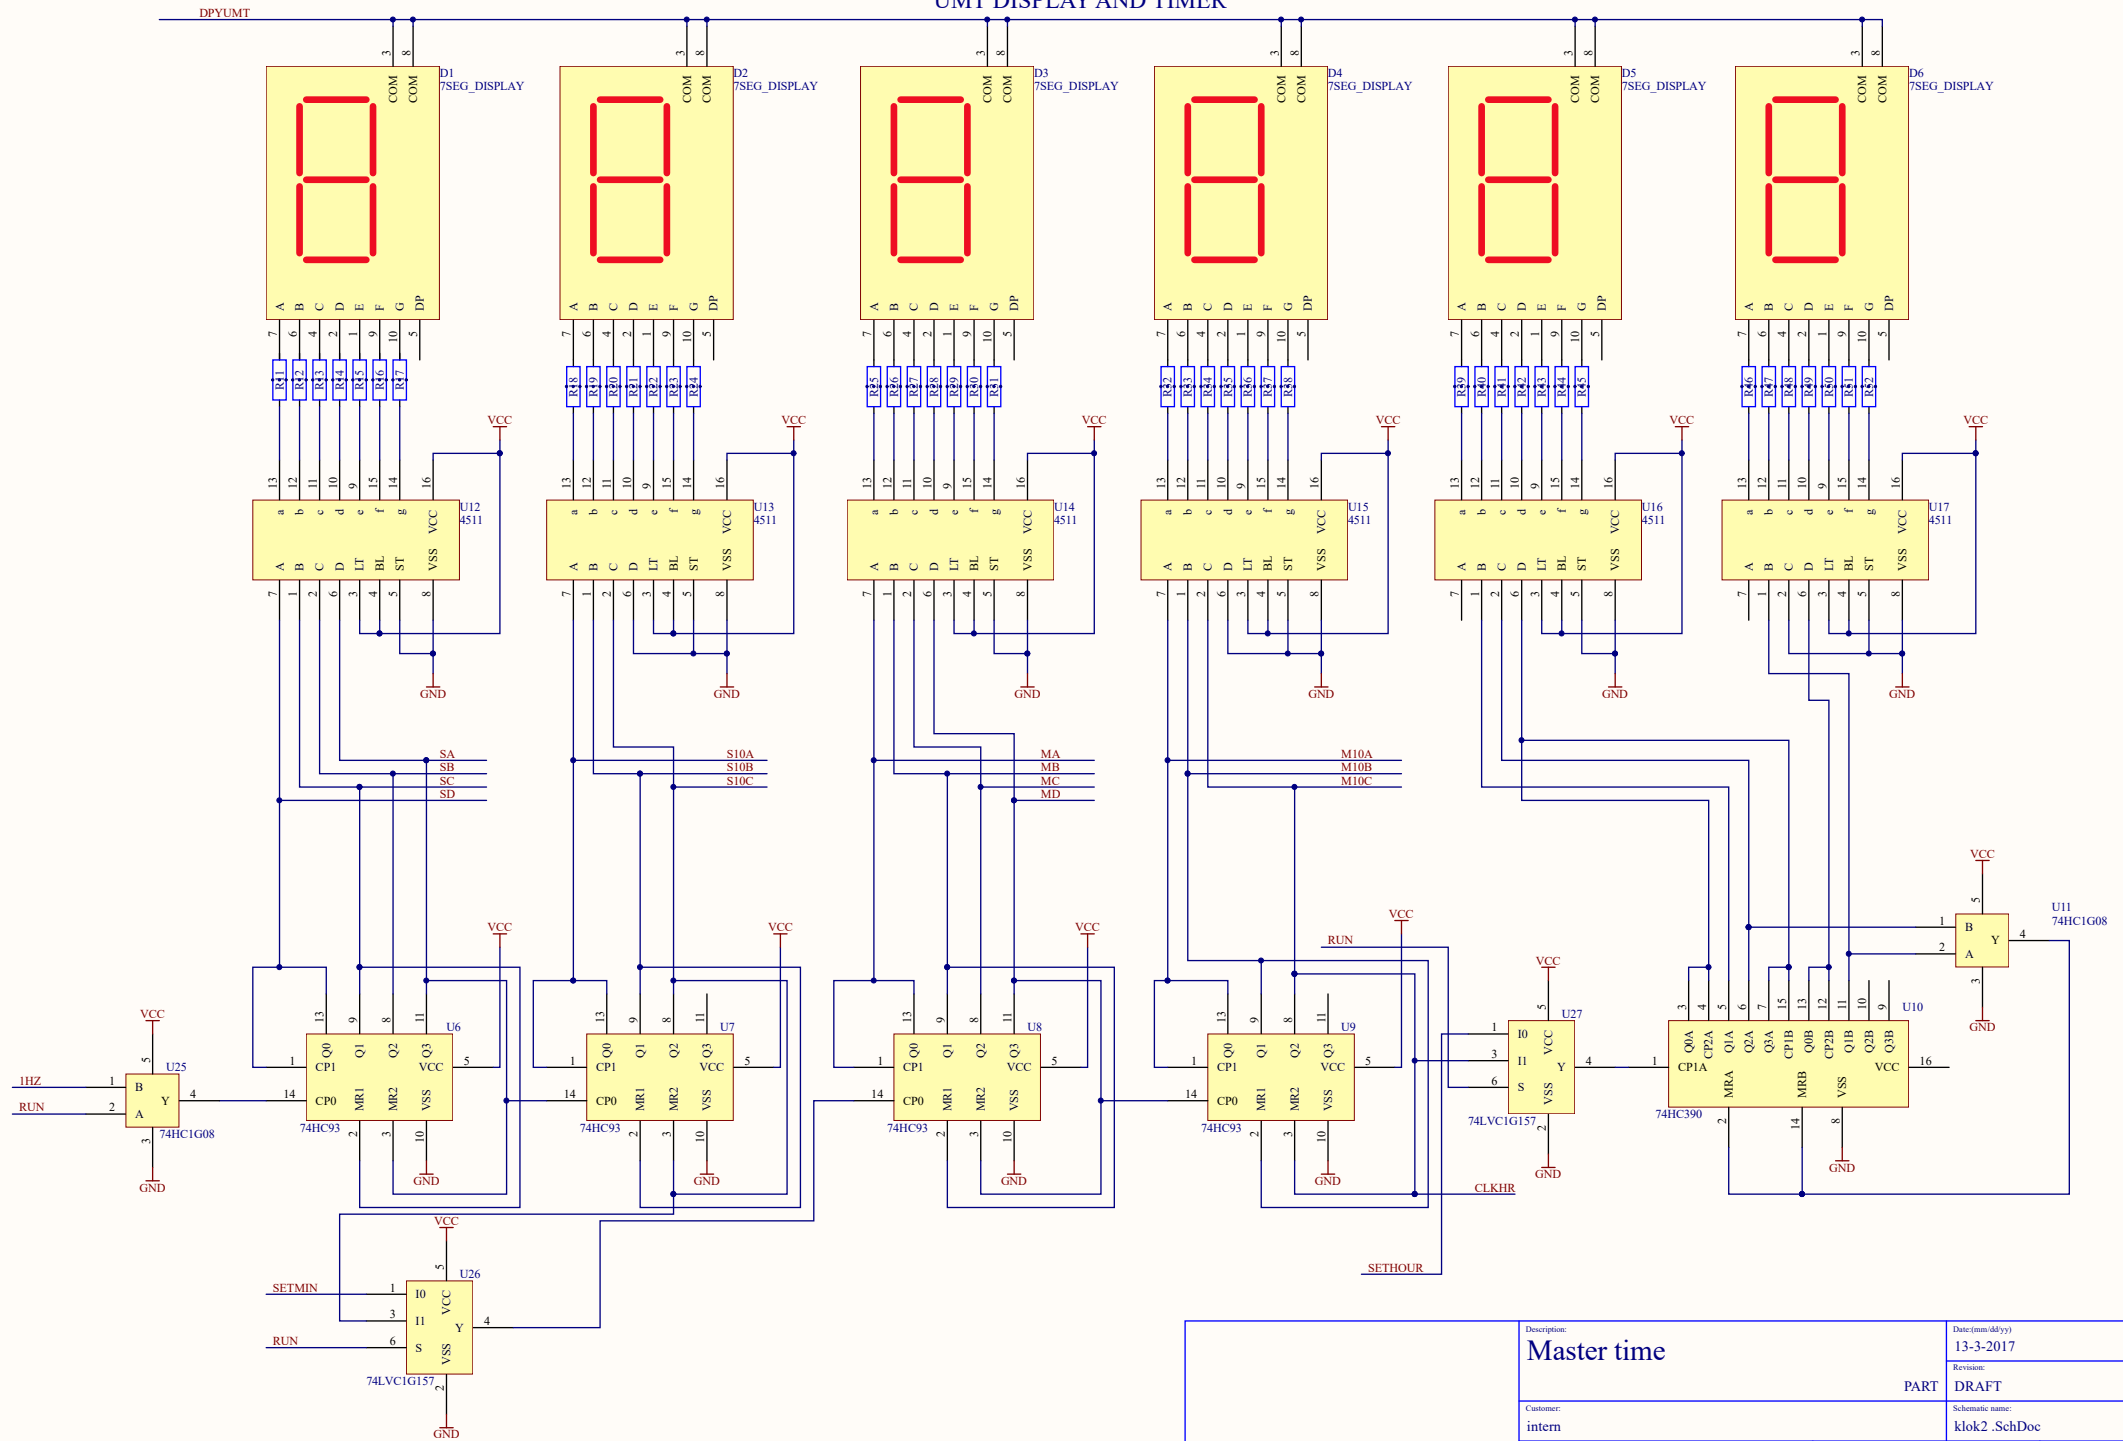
UMT DISPLAY AND TIMER

DPYUMT

D1
7SEG_DISPLAY
COM COM
3 8
A B C D E F G DP
7 6 4 2 1 9 10 5
R41 R42 R43 R44 R45 R46 R47

D2
7SEG_DISPLAY
COM COM
3 8
A B C D E F G DP
7 6 4 2 1 9 10 5
R18 R19 R20 R21 R22 R23 R24

D3
7SEG_DISPLAY
COM COM
3 8
A B C D E F G DP
7 6 4 2 1 9 10 5
R25 R26 R27 R28 R29 R30 R31

D4
7SEG_DISPLAY
COM COM
3 8
A B C D E F G DP
7 6 4 2 1 9 10 5
R32 R33 R34 R35 R36 R37 R38

D5
7SEG_DISPLAY
COM COM
3 8
A B C D E F G DP
7 6 4 2 1 9 10 5
R39 R40 R41 R42 R43 R44 R45

D6
7SEG_DISPLAY
COM COM
3 8
A B C D E F G DP
7 6 4 2 1 9 10 5
R46 R47 R48 R49 R50 R51 R52

VCC VCC VCC VCC VCC VCC

U12 4511
U13 4511
U14 4511
U15 4511
U16 4511
U17 4511
13 12 11 10 9 15 14 16
a b c d e f g VCC
A B C D LT BL ST VSS
7 1 2 6 3 4 5 8

GND GND GND GND GND GND

SA SB SC SD
S10A S10B S10C
MA MB MC MD
M10A M10B M10C

VCC VCC VCC VCC VCC

U6 74HC93
U7 74HC93
U8 74HC93
U9 74HC93
13 9 8 11
Q0 Q1 Q2 Q3
CP1 VCC
CP0 MR1 MR2 VSS
1 5 14 2 3 10

GND GND GND GND

VCC
U25
74HC1G08
1HZ
RUN
B A Y
1 2 4 5 3
GND

RUN
VCC
U27
74LVC1G157
I0 I1 S VCC Y VSS
1 3 6 5 4 2
GND

U10
74HC390
Q0A CP2A Q1A Q2A Q3A CP1B Q0B CP2B Q1B Q2B Q3B
CP1A VCC MRA MRB VSS
3 4 5 6 7 15 13 12 11 10 9 1 16 2 14 8
GND

VCC
U11
74HC1G08
B A Y
1 2 4 5 3
GND

CLKHR
SETHOUR

VCC
U26
74LVC1G157
SETMIN
RUN
I0 I1 S VCC Y VSS
1 3 6 5 4 2
GND

Description:
Master time
PART
Date:(mm/dd/yy)
13-3-2017
Revision:
DRAFT
Customer:
intern
Schematic name:
klok2 .SchDoc